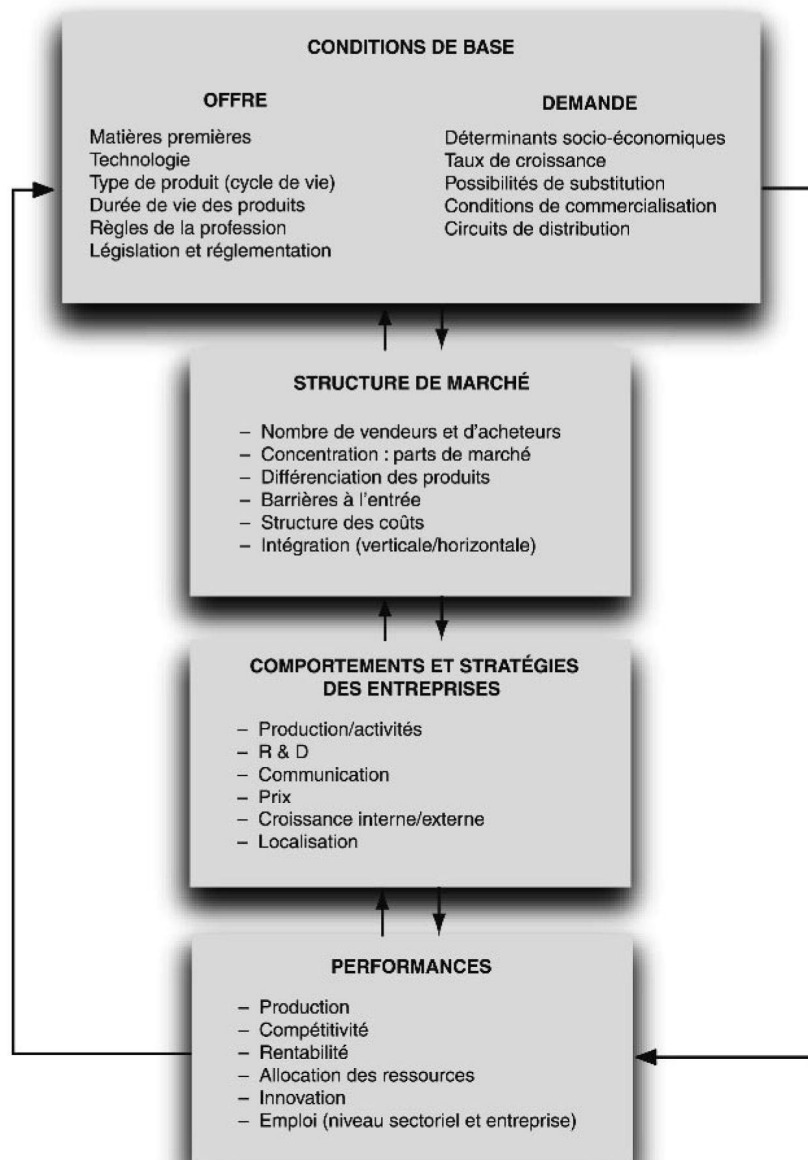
CONDITIONS DE BASE

OFFRE

Matières premières
Technologie
Type de produit (cycle de vie)
Durée de vie des produits
Règles de la profession
Législation et réglementation

DEMANDE

Déterminants socio-économiques
Taux de croissance
Possibilités de substitution
Conditions de commercialisation
Circuits de distribution

STRUCTURE DE MARCHÉ

– Nombre de vendeurs et d'acheteurs
– Concentration : parts de marché
– Différenciation des produits
– Barrières à l'entrée
– Structure des coûts
– Intégration (verticale/horizontale)

COMPORTEMENTS ET STRATÉGIES DES ENTREPRISES

– Production/activités
– R & D
– Communication
– Prix
– Croissance interne/externe
– Localisation

PERFORMANCES

– Production
– Compétitivité
– Rentabilité
– Allocation des ressources
– Innovation
– Emploi (niveau sectoriel et entreprise)